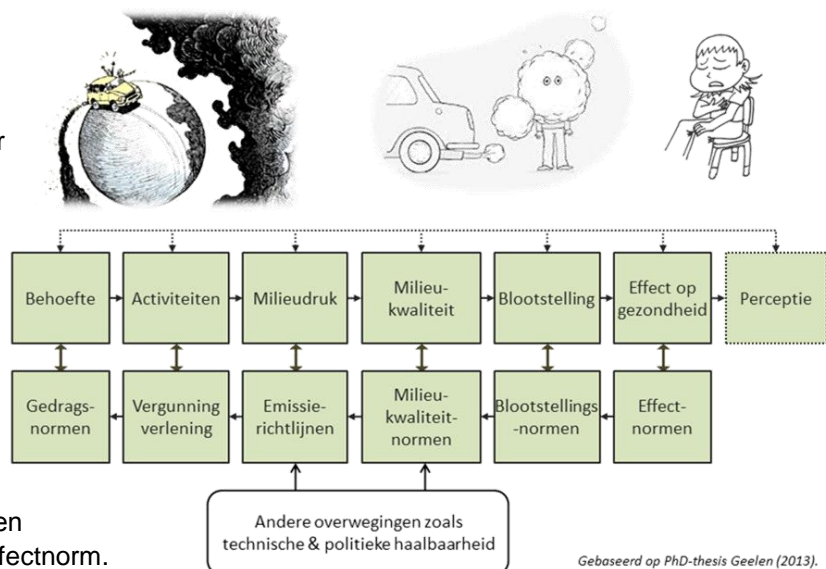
r

Behoefte
Activiteiten
Milieudruk
Milieu-kwaliteit
Blootstelling
Effect op gezondheid
Perceptie

Gedrags-normen
Vergunning verlening
Emissie-richtlijnen
Milieu-kwaliteit-normen
Blootstellings-normen
Effect-normen

Andere overwegingen zoals technische & politieke haalbaarheid

en
fectnorm.

Gebaseerd op PhD-thesis Geelen (2013).